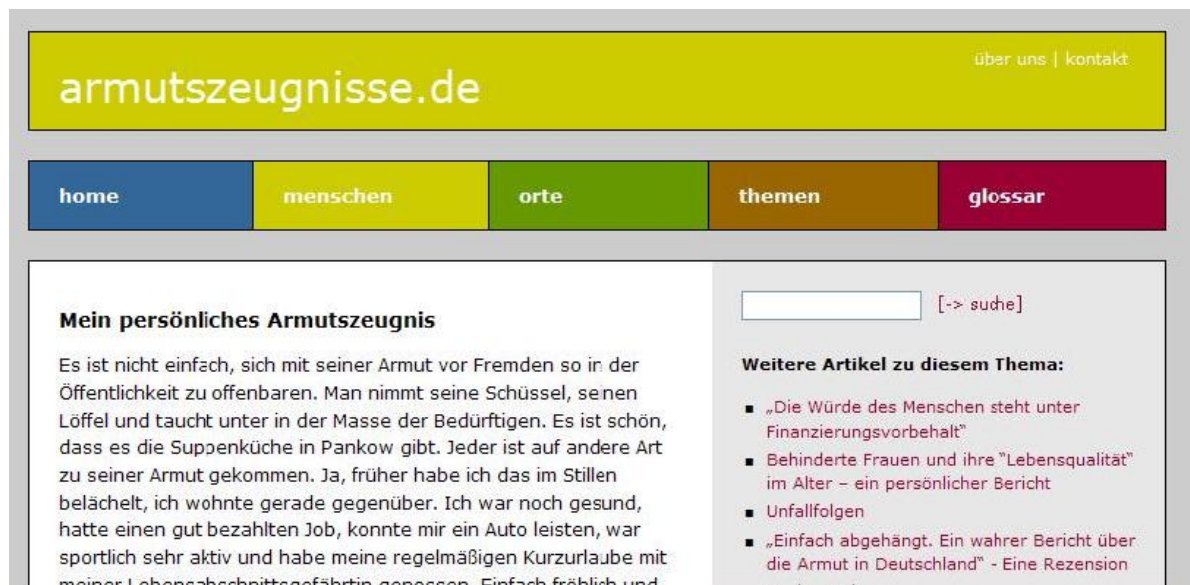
armutszeugnisse.de

über uns | kontakt

home menschen orte themen glossar

Mein persönliches Armutszeugnis

Es ist nicht einfach, sich mit seiner Armut vor Fremden so in der Öffentlichkeit zu offenbaren. Man nimmt seine Schüssel, seinen Löffel und taucht unter in der Masse der Bedürftigen. Es ist schön, dass es die Suppenküche in Pankow gibt. Jeder ist auf andere Art zu seiner Armut gekommen. Ja, früher habe ich das im Stillen belächelt, ich wohnte gerade gegenüber. Ich war noch gesund, hatte einen gut bezahlten Job, konnte mir ein Auto leisten, war sportlich sehr aktiv und habe meine regelmäßigen Kurzurlaube mit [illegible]

[-> suche]

Weitere Artikel zu diesem Thema:

- „Die Würde des Menschen steht unter Finanzierungsvorbehalt"
- Behinderte Frauen und ihre "Lebensqualität" im Alter – ein persönlicher Bericht
- Unfallfolgen
- „Einfach abgehängt. Ein wahrer Bericht über die Armut in Deutschland" - Eine Rezension